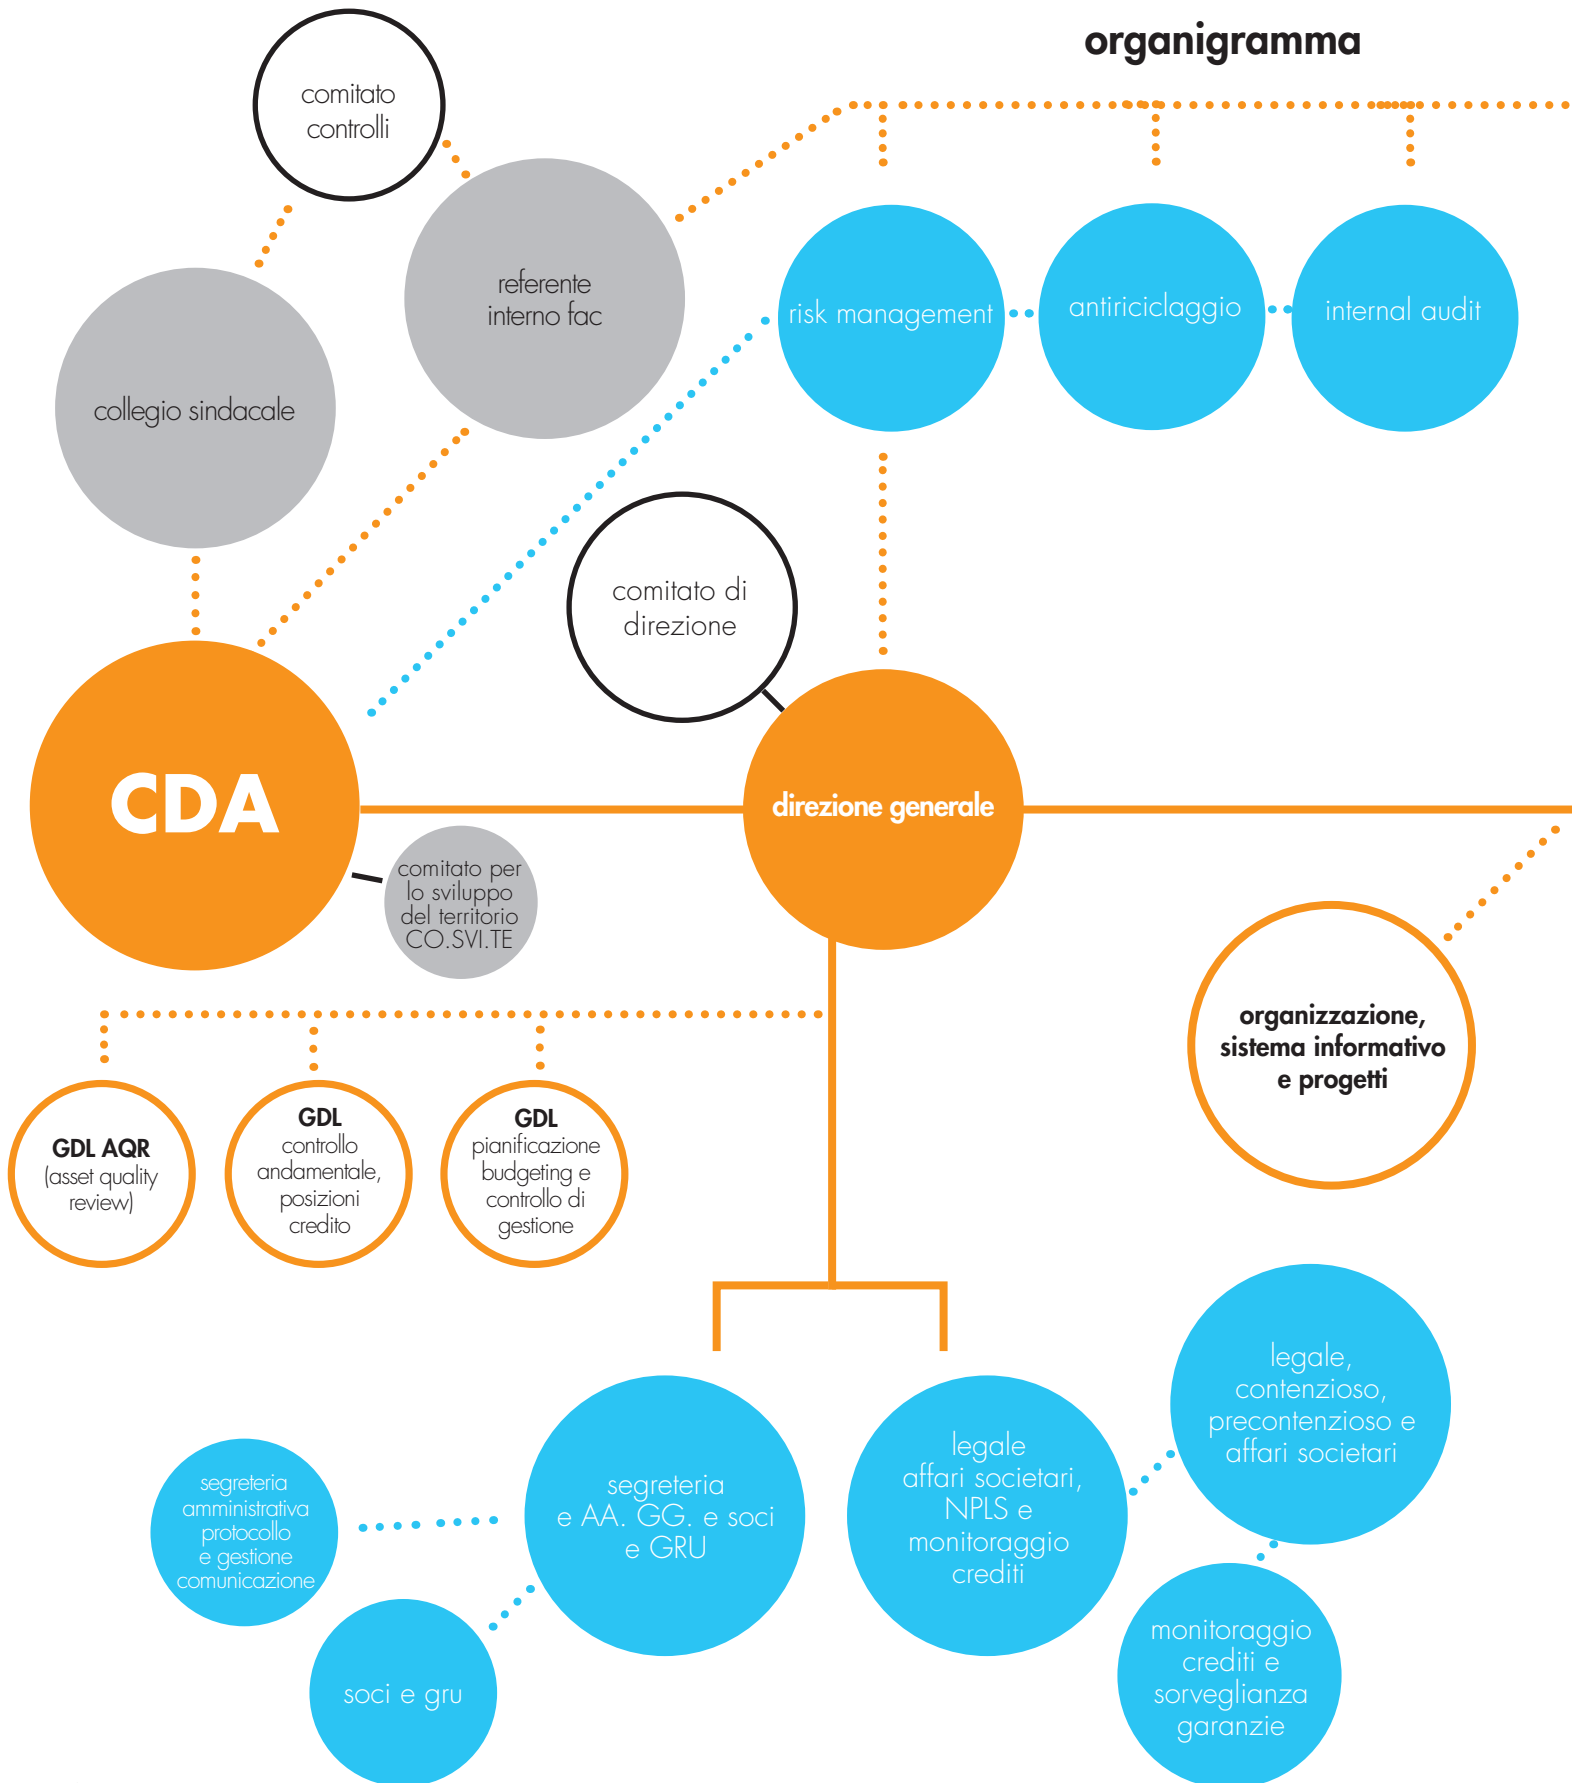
organigramma

comitato controlli

referente interno fac

collegio sindacale

risk management

antiriciclaggio

internal audit

comitato di direzione

CDA

direzione generale

comitato per lo sviluppo del territorio CO.SVI.TE

organizzazione, sistema informativo e progetti

GDL AQR (asset quality review)

GDL controllo andamentale, posizioni credito

GDL pianificazione budgeting e controllo di gestione

legale, contenzioso, precontenzioso e affari societari

segreteria amministrativa protocollo e gestione comunicazione

segreteria e AA. GG. e soci e GRU

legale affari societari, NPLS e monitoraggio crediti

soci e gru

monitoraggio crediti e sorveglianza garanzie